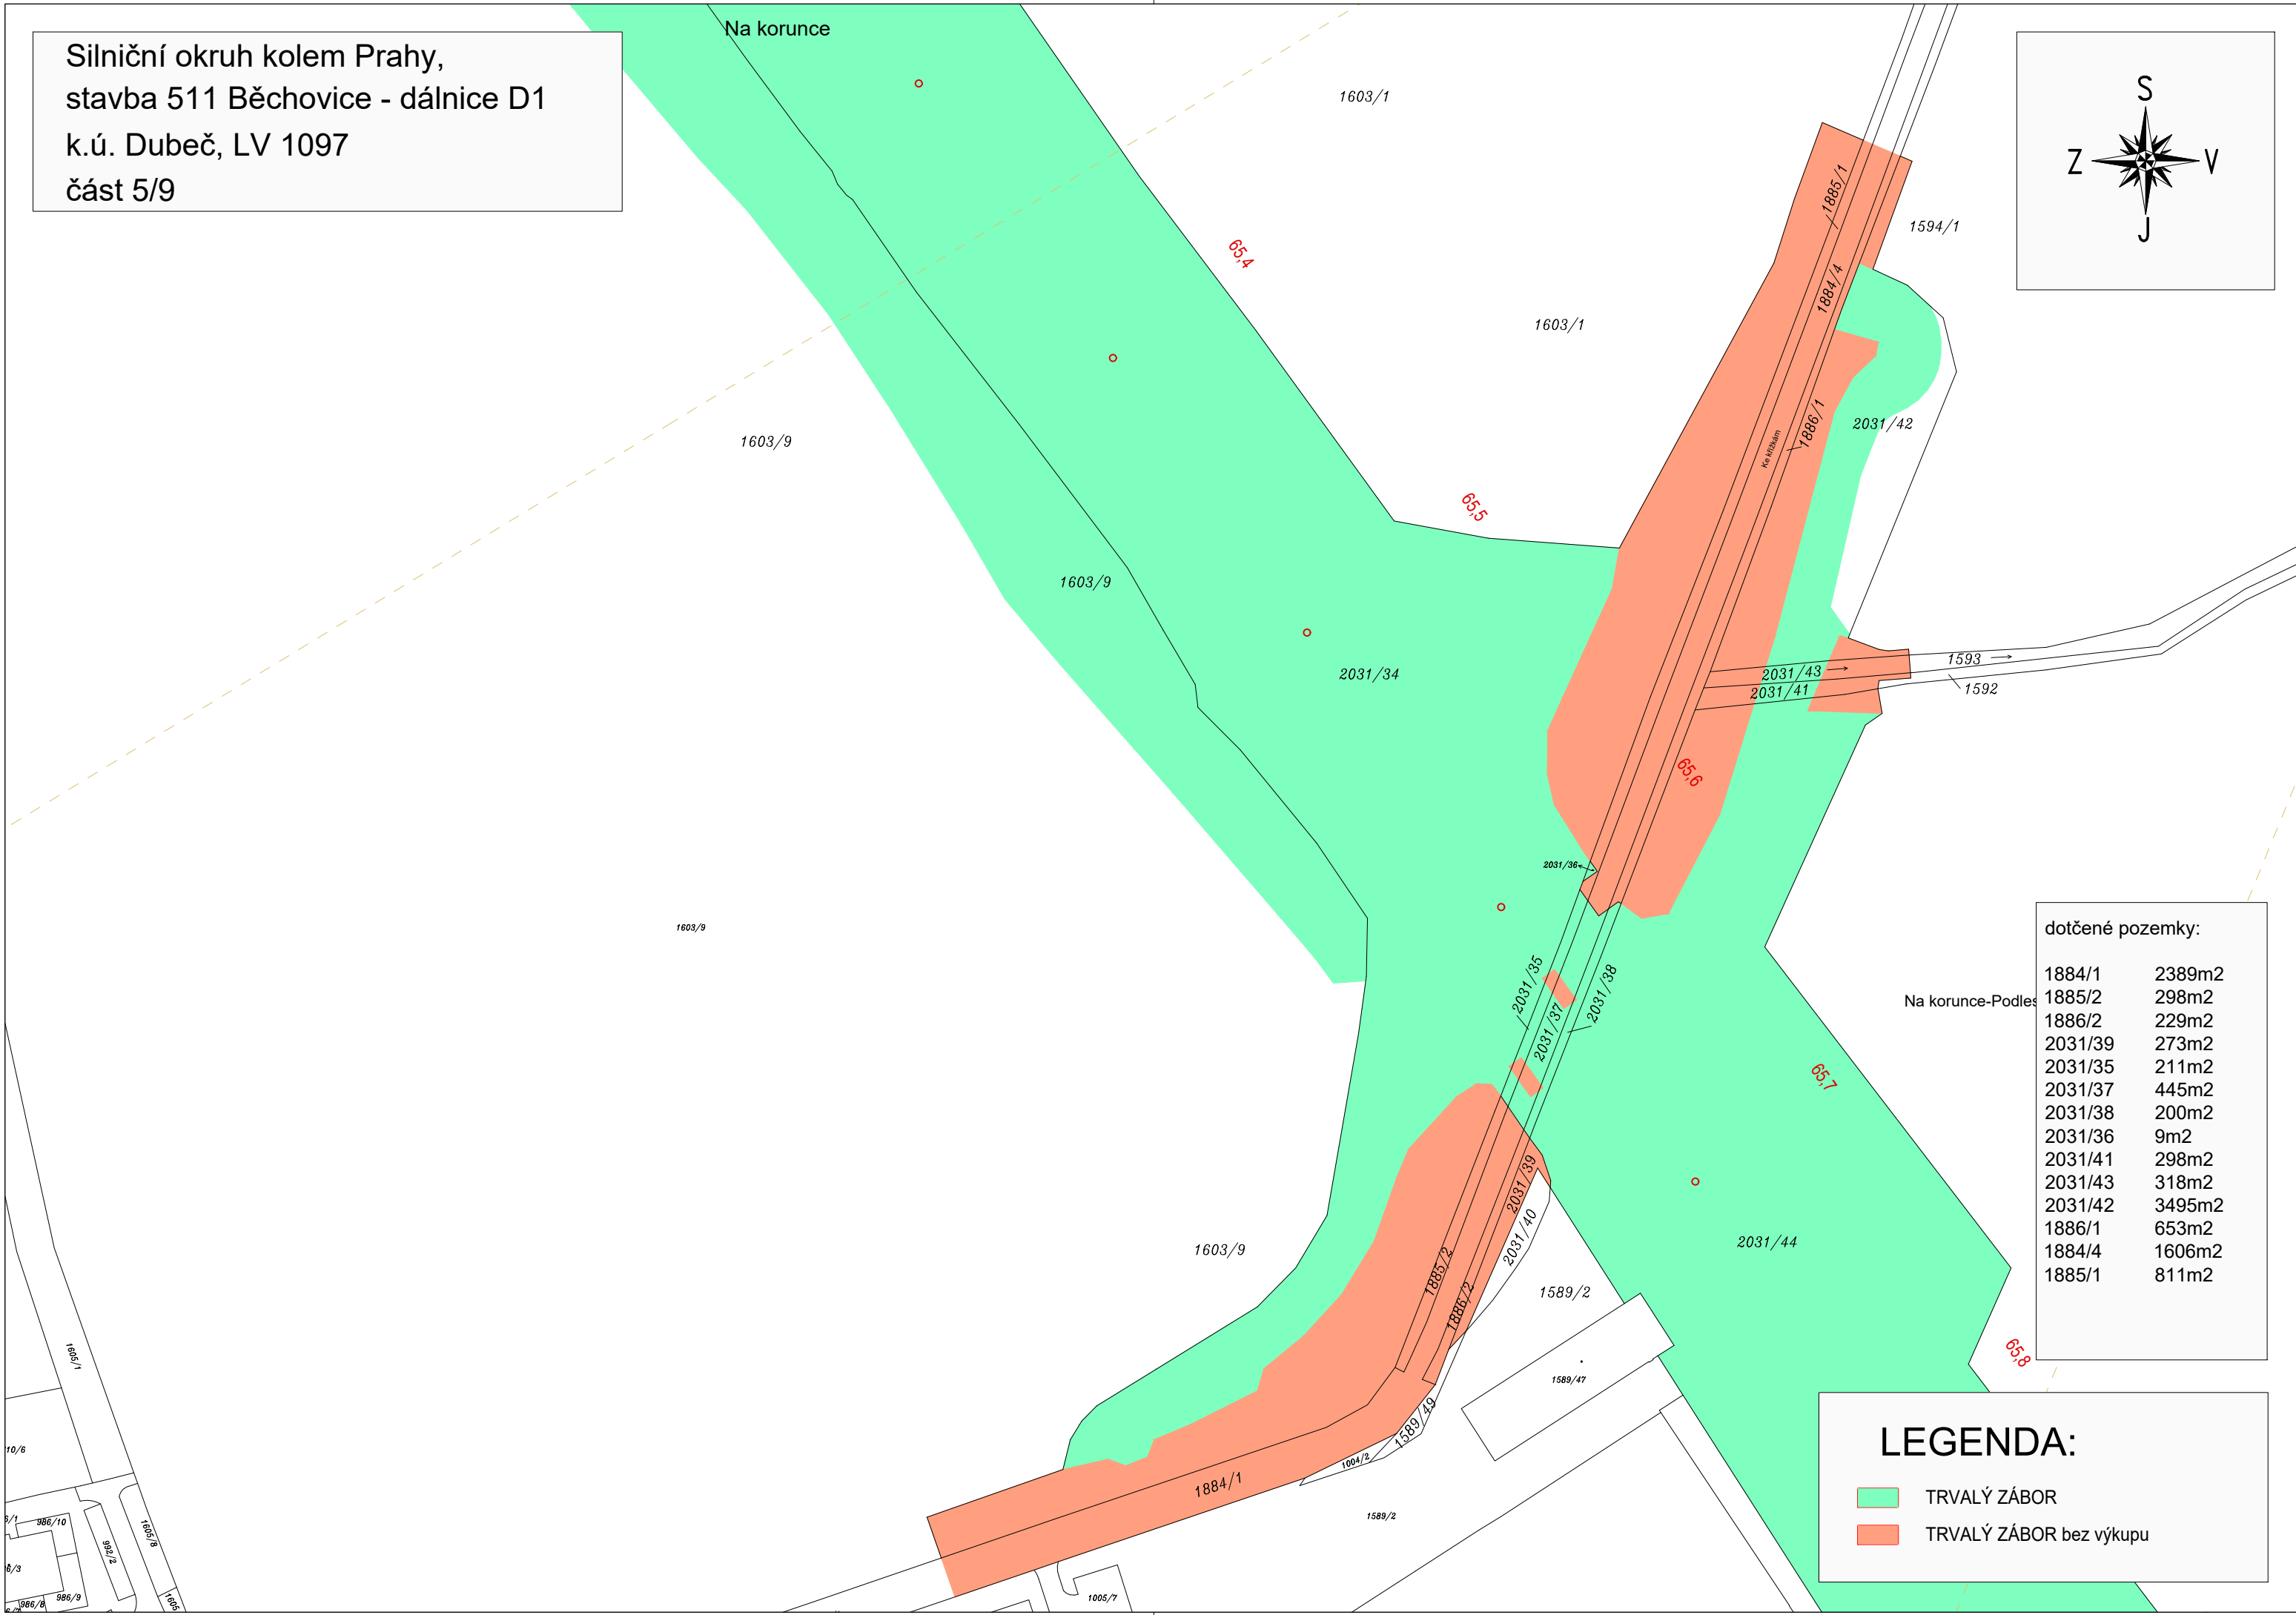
Silniční okruh kolem Prahy,
stavba 511 Běchovice - dálnice D1
k.ú. Dubeč, LV 1097
část 5/9

Na korunce

S
Z V
J

1603/1
1603/1
1594/1
1885/1
1884/4
1886/1
Ke křížkám
2031/42
65,4
65,5
1603/9
1603/9
2031/34
1593
1592
2031/43
2031/41
65,6
2031/36
1603/9
2031/35
2031/37
2031/38
65,7
Na korunce-Podles
2031/39
2031/40
2031/44
1603/9
1589/2
1885/2
1886/2
1589/47
65,8
1589/49
1004/2
1884/1
1589/2
1005/7
1605/1
10/6
986/10
992/2
1605/8
986/9
986/8

dotčené pozemky:

| | |
|---|---|
| 1884/1 | 2389m2 |
| 1885/2 | 298m2 |
| 1886/2 | 229m2 |
| 2031/39 | 273m2 |
| 2031/35 | 211m2 |
| 2031/37 | 445m2 |
| 2031/38 | 200m2 |
| 2031/36 | 9m2 |
| 2031/41 | 298m2 |
| 2031/43 | 318m2 |
| 2031/42 | 3495m2 |
| 1886/1 | 653m2 |
| 1884/4 | 1606m2 |
| 1885/1 | 811m2 |

LEGENDA:
TRVALÝ ZÁBOR
TRVALÝ ZÁBOR bez výkupu